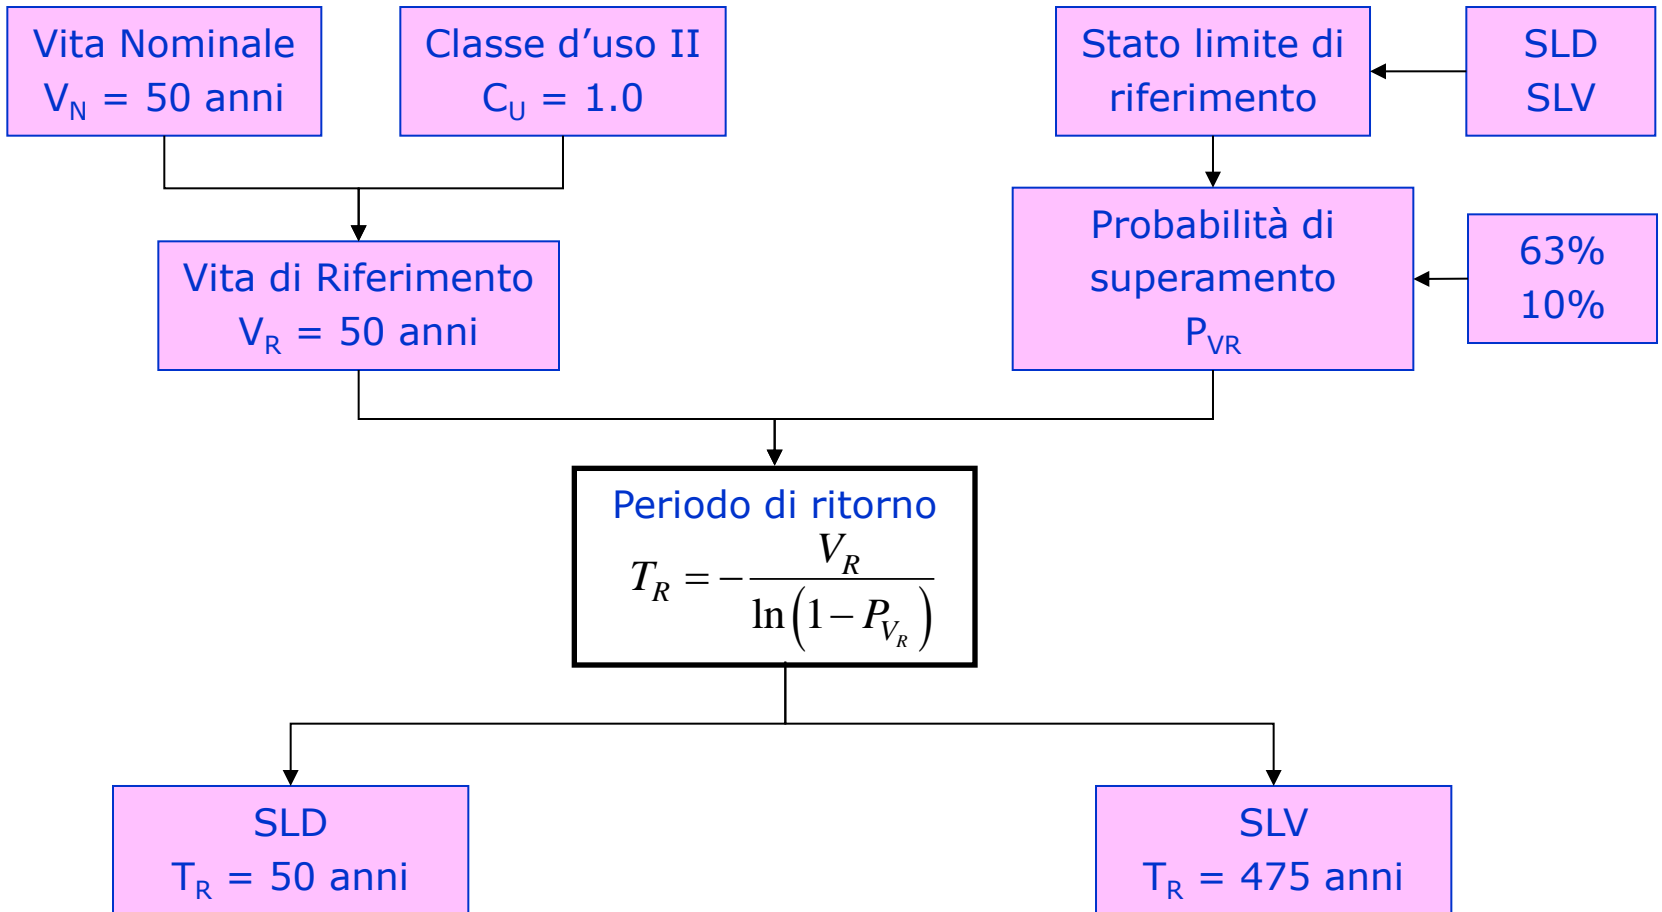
Vita Nominale
$V_N$ = 50 anni

Classe d’uso II
$C_U$ = 1.0

Stato limite di riferimento

SLD
SLV

Vita di Riferimento
$V_R$ = 50 anni

Probabilità di superamento
$P_{VR}$

63%
10%

Periodo di ritorno
$T_R = -\frac{V_R}{\ln\left(1-P_{V_R}\right)}$

SLD
$T_R$ = 50 anni

SLV
$T_R$ = 475 anni